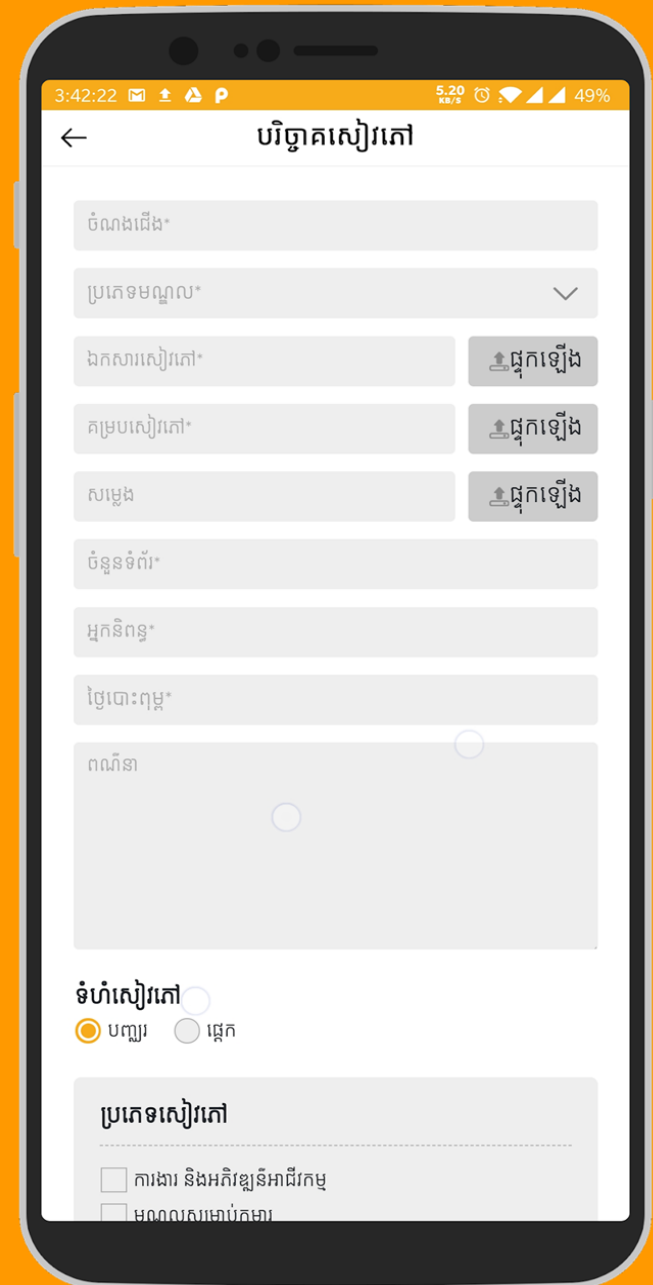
3:42:22 5.20 KB/S 49%

បរិច្ចាគសៀវភៅ

ចំណងជើង*

ប្រភេទមណ្ឌល*

ឯកសារសៀវភៅ*
ផ្ទុកឡើង

គម្របសៀវភៅ*
ផ្ទុកឡើង

សម្លេង
ផ្ទុកឡើង

ចំនួនទំព័រ*

អ្នកនិពន្ធ*

ថ្ងៃបោះពុម្ព*

ពណ៌នា

ទំហំសៀវភៅ
បញ្ឈរ ផ្ដេក

ប្រភេទសៀវភៅ

ការងារ និងអភិវឌ្ឍន៍អាជីវកម្ម
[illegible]